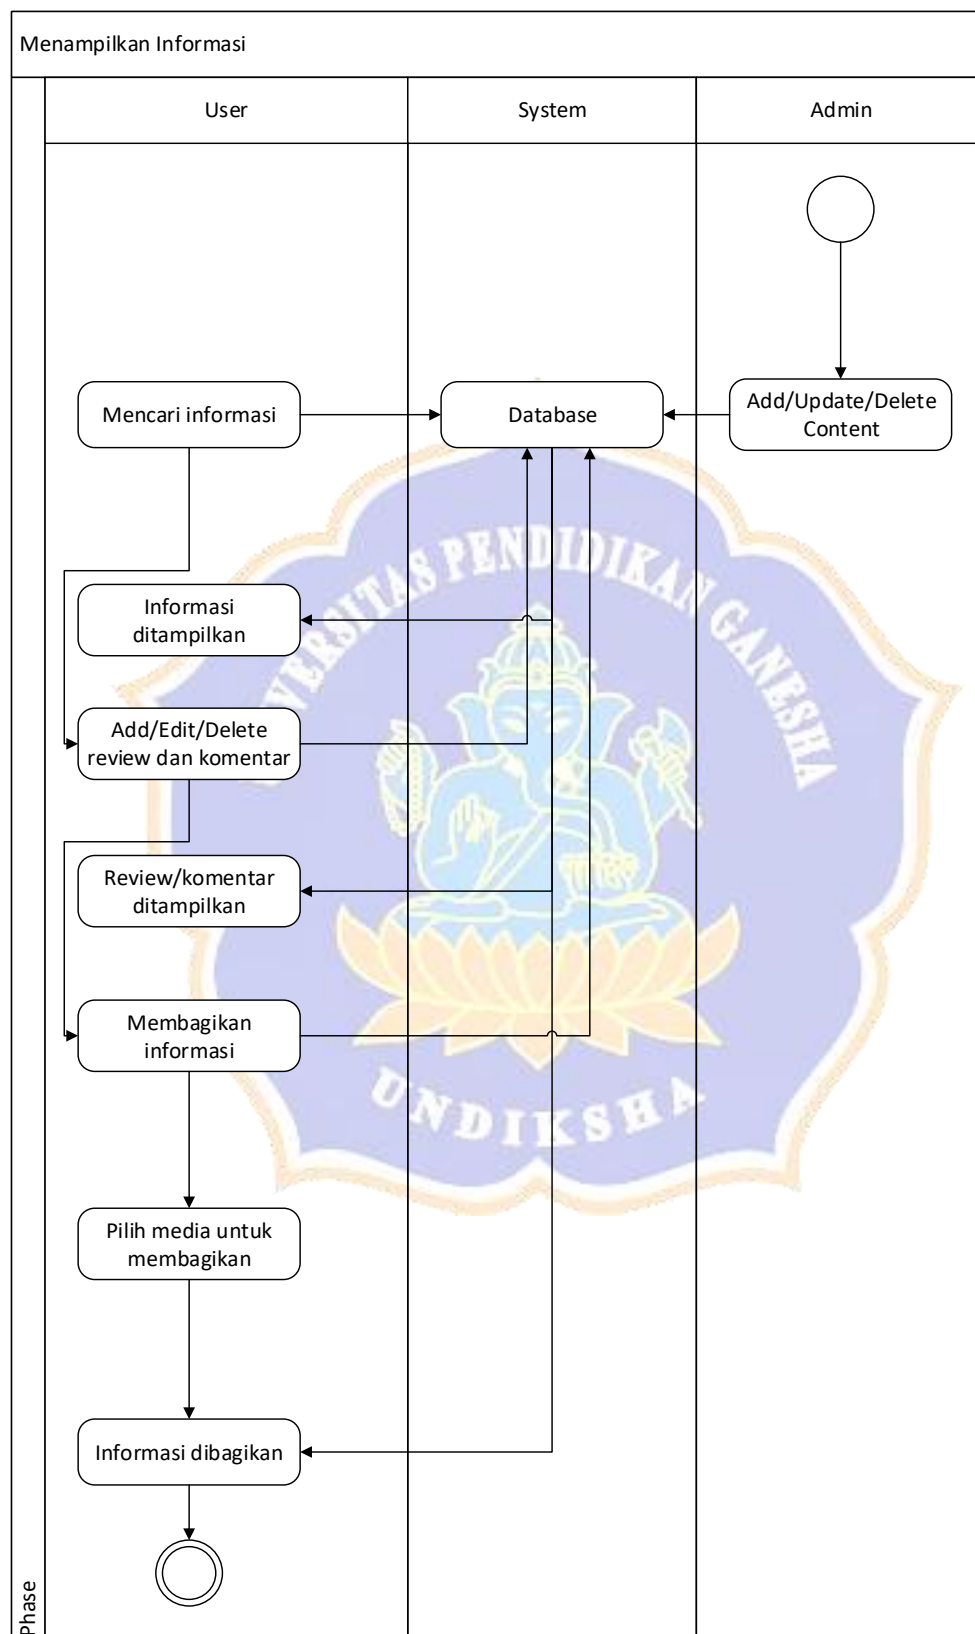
Menampilkan Informasi

User

System

Admin

Mencari informasi

Database

Add/Update/Delete Content

Informasi ditampilkan

Add/Edit/Delete review dan komentar

Review/komentar ditampilkan

Membagikan informasi

Pilih media untuk membagikan

Informasi dibagikan

UNIVERSITAS PENDIDIKAN GANESHA

UNDIKSHA

Phase